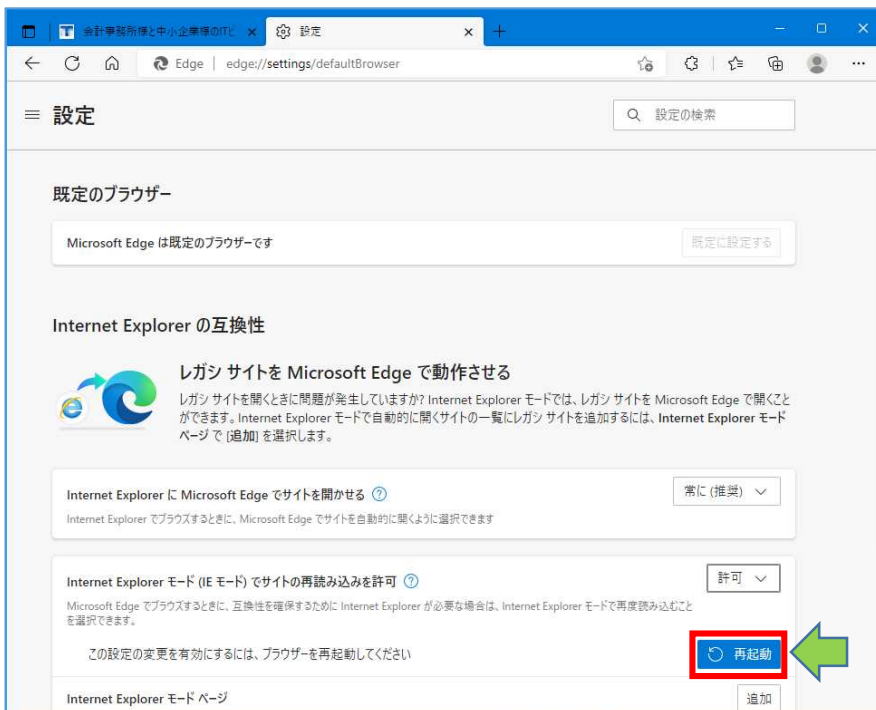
会計事務所様と中小企業様のITビ ×
設定 ×
+

Edge | edge://settings/defaultBrowser

≡ 設定

設定の検索

既定のブラウザー

Microsoft Edge は既定のブラウザーです

既定に設定する

Internet Explorer の互換性

レガシ サイトを Microsoft Edge で動作させる

レガシ サイトを開くときに問題が発生していますか? Internet Explorer モードでは、レガシ サイトを Microsoft Edge で開くことができます。Internet Explorer モードで自動的に開くサイトの一覧にレガシ サイトを追加するには、Internet Explorer モード ページ で [追加] を選択します。

Internet Explorer に Microsoft Edge でサイトを開かせる

常に (推奨)

Internet Explorer でブラウズするときに、Microsoft Edge でサイトを自動的に開くように選択できます

Internet Explorer モード (IE モード) でサイトの再読み込みを許可

許可

Microsoft Edge でブラウズするときに、互換性を確保するために Internet Explorer が必要な場合は、Internet Explorer モードで再度読み込むことを選択できます。

この設定の変更を有効にするには、ブラウザーを再起動してください

再起動

Internet Explorer モード ページ

追加